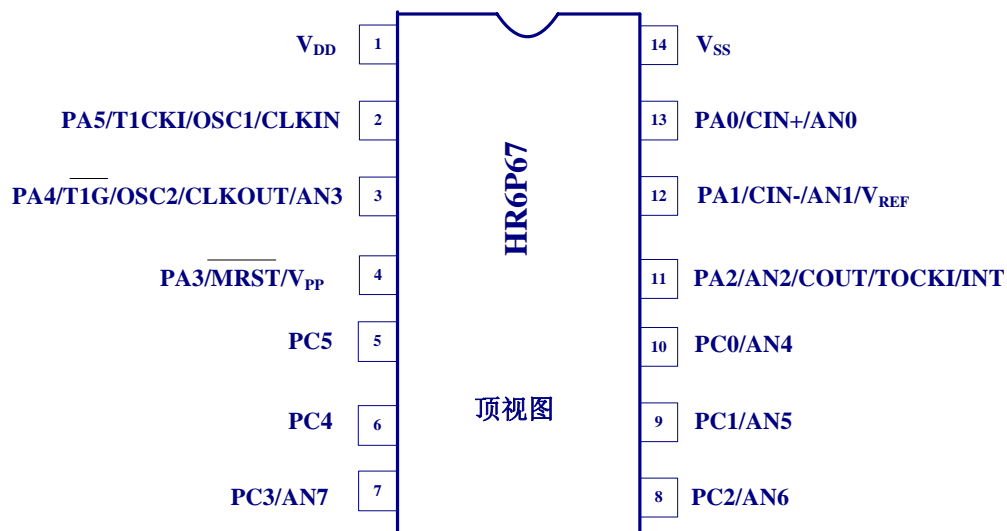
$V_{DD}$ 1
PA5/T1CKI/OSC1/CLKIN 2
PA4/$\overline{T1G}$/OSC2/CLKOUT/AN3 3
PA3/$\overline{MRST}$/$V_{PP}$ 4
PC5 5
PC4 6
PC3/AN7 7

HR6P67

顶视图

14 $V_{SS}$
13 PA0/CIN+/AN0
12 PA1/CIN-/AN1/$V_{REF}$
11 PA2/AN2/COUT/TOCKI/INT
10 PC0/AN4
9 PC1/AN5
8 PC2/AN6